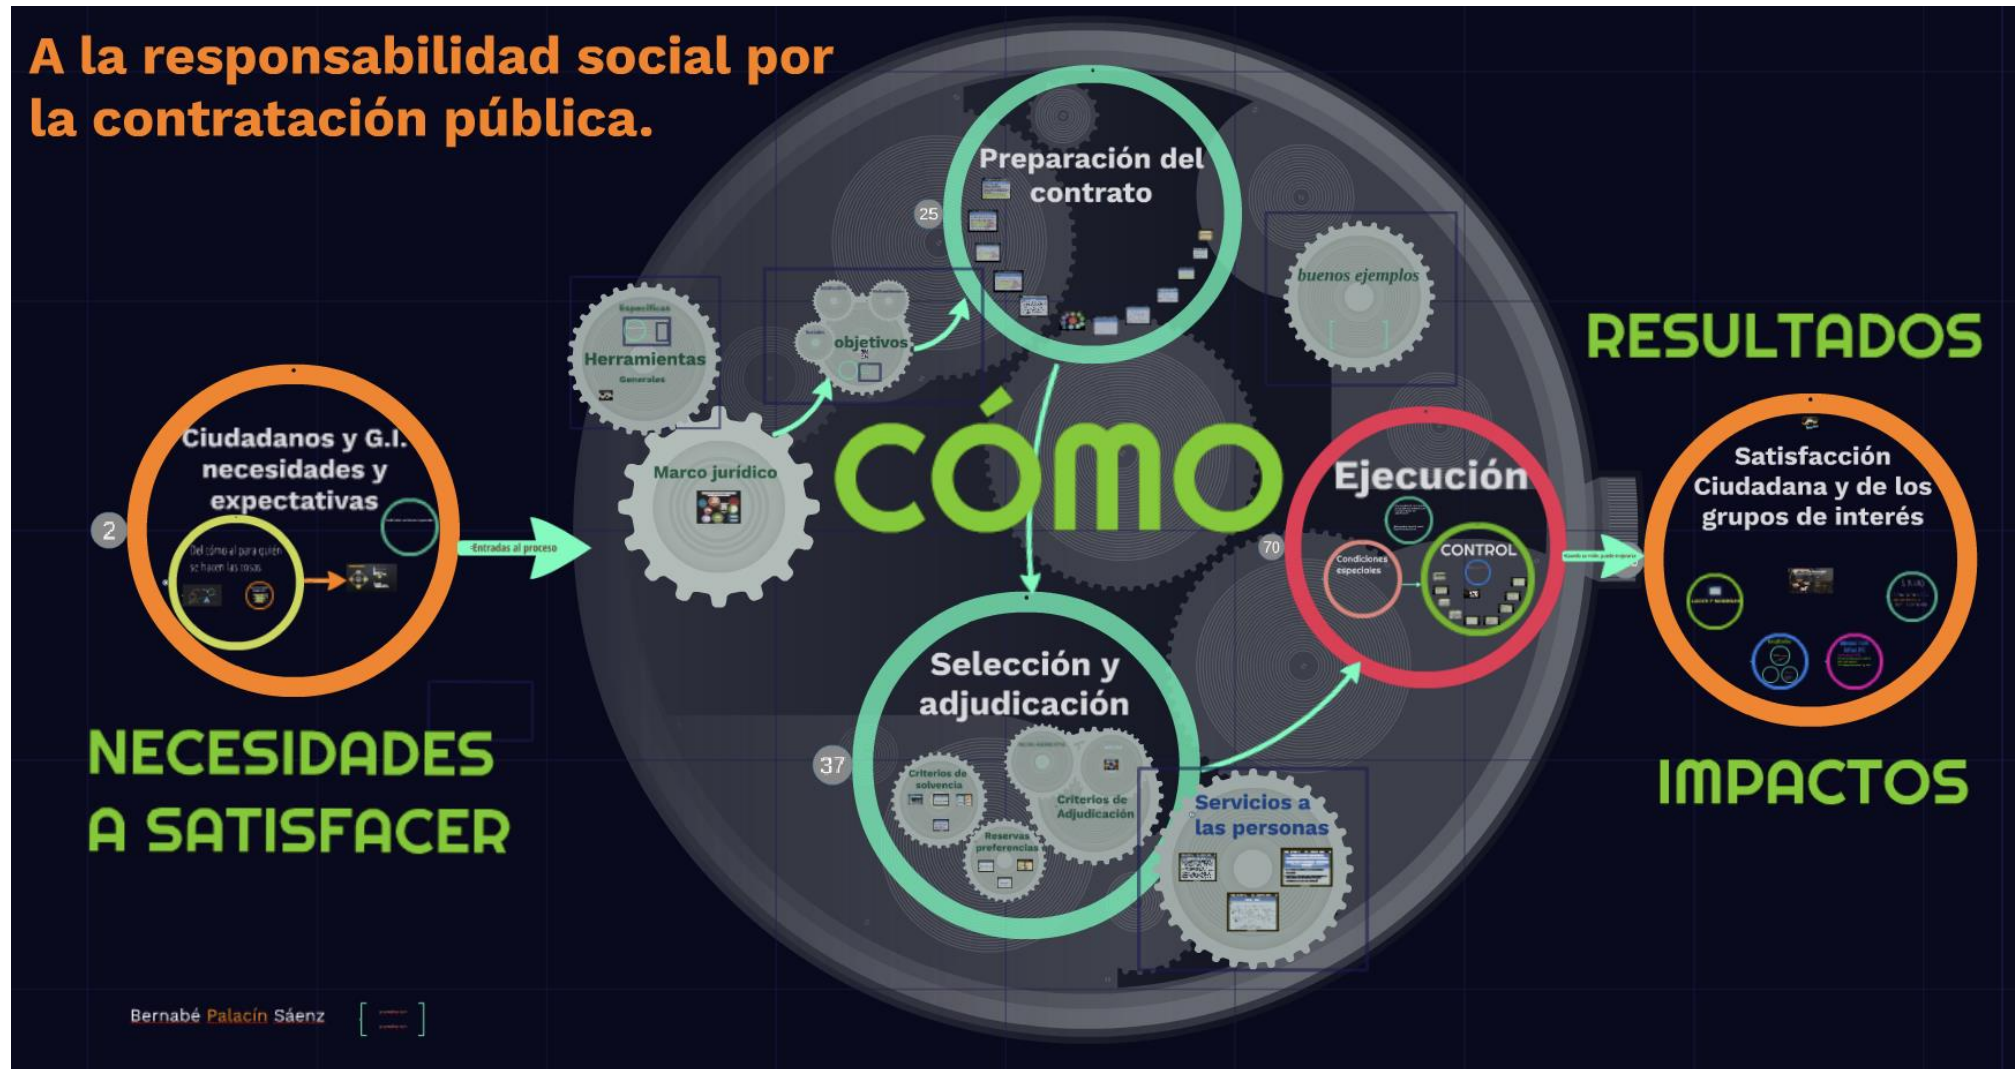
A la responsabilidad social por la contratación pública.

2

Ciudadanos y G.I. necesidades y expectativas

Del cómo al para quién se hacen las cosas

Entradas al proceso

NECESIDADES A SATISFACER

Específicas
Herramientas
Generales

Marco jurídico

objetivos

25

Preparación del contrato

buenos ejemplos

CÓMO

37

Selección y adjudicación

Criterios de solvencia

Criterios de Adjudicación

Reservas preferencias

Servicios a las personas

70

Ejecución

Condiciones especiales

CONTROL

RESULTADOS

Satisfacción Ciudadana y de los grupos de interés

IMPACTOS

Bernabé Palacín Sáenz